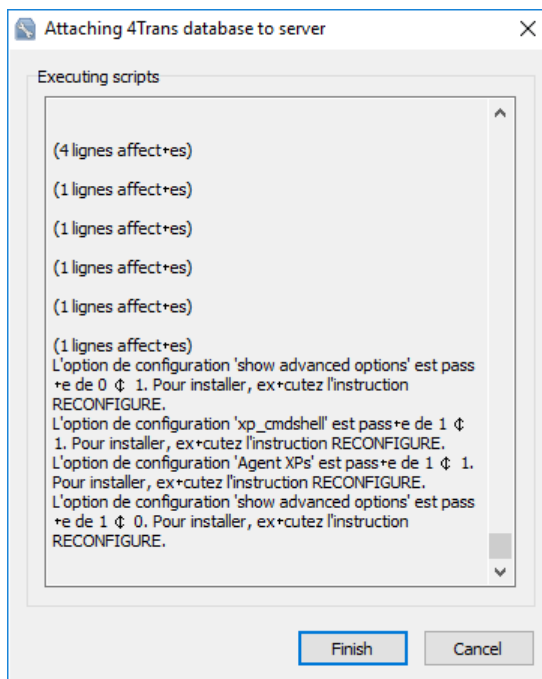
Attaching 4Trans database to server

Executing scripts

(4 lignes affect+es)

(1 lignes affect+es)

(1 lignes affect+es)

(1 lignes affect+es)

(1 lignes affect+es)

(1 lignes affect+es)
L'option de configuration 'show advanced options' est pass +e de 0 ¢ 1. Pour installer, ex+cutez l'instruction RECONFIGURE.
L'option de configuration 'xp_cmdshell' est pass+e de 1 ¢ 1. Pour installer, ex+cutez l'instruction RECONFIGURE.
L'option de configuration 'Agent XPs' est pass+e de 1 ¢ 1. Pour installer, ex+cutez l'instruction RECONFIGURE.
L'option de configuration 'show advanced options' est pass +e de 1 ¢ 0. Pour installer, ex+cutez l'instruction RECONFIGURE.

Finish

Cancel